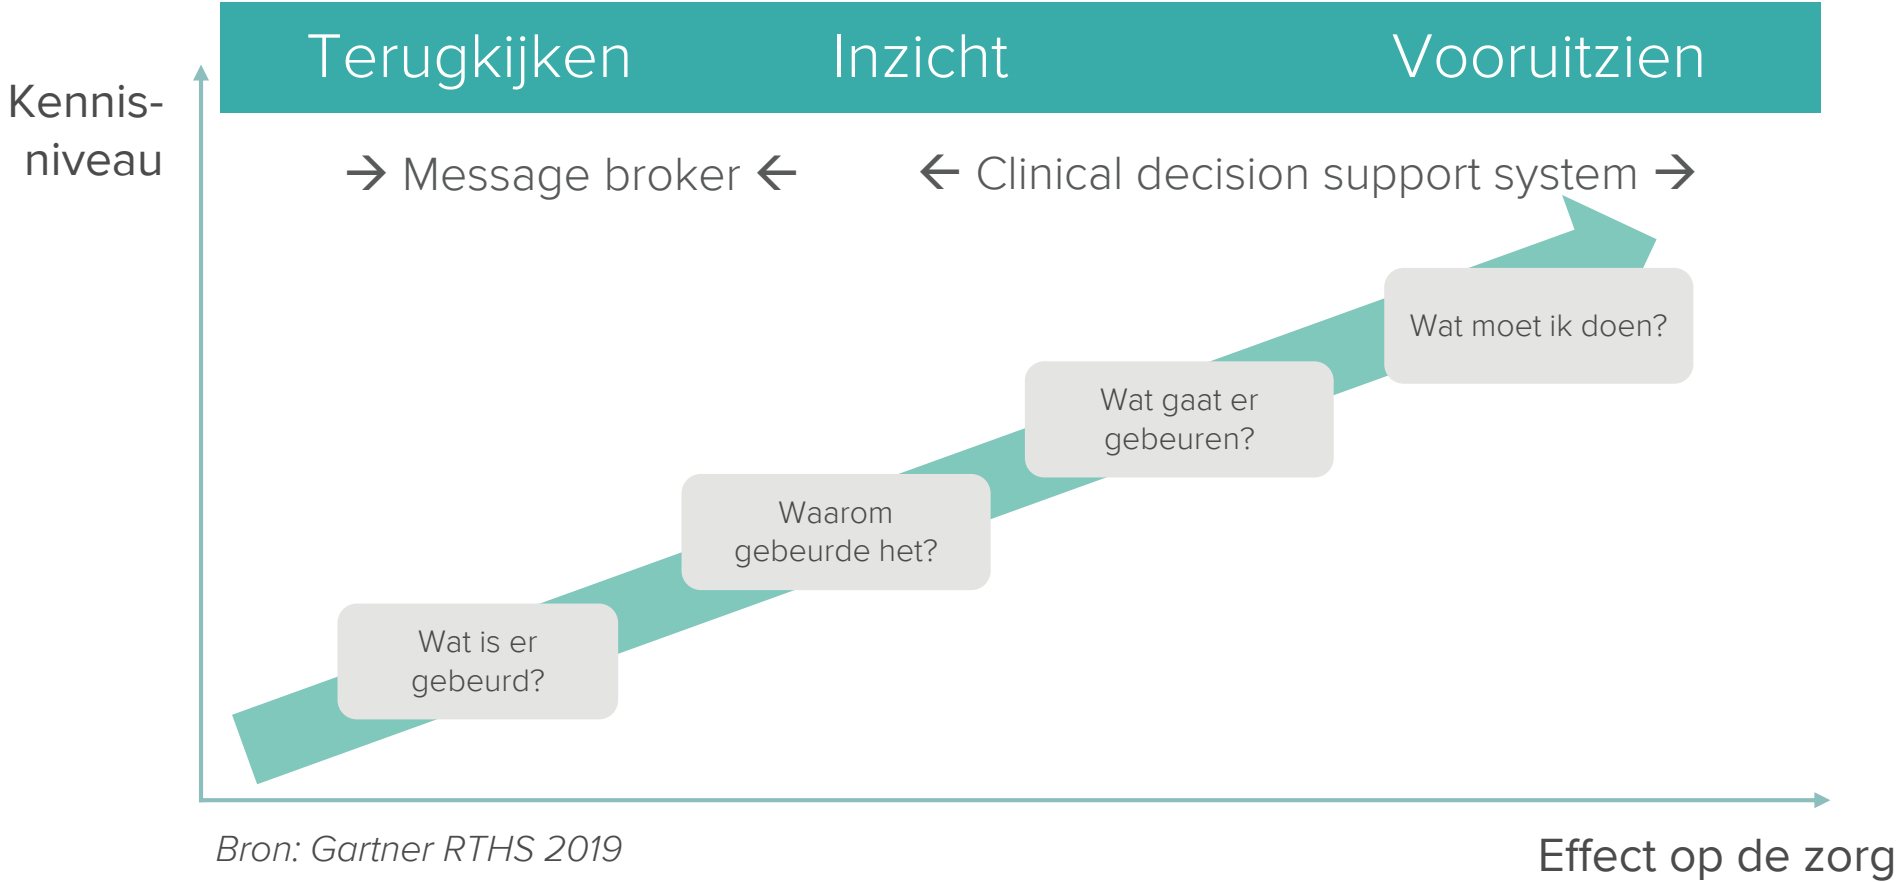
Terugkijken Inzicht Vooruitzien

Kennis-niveau

→ Message broker ←

← Clinical decision support system →

Wat moet ik doen?

Wat gaat er gebeuren?

Waarom gebeurde het?

Wat is er gebeurd?

Bron: Gartner RTHS 2019

Effect op de zorg